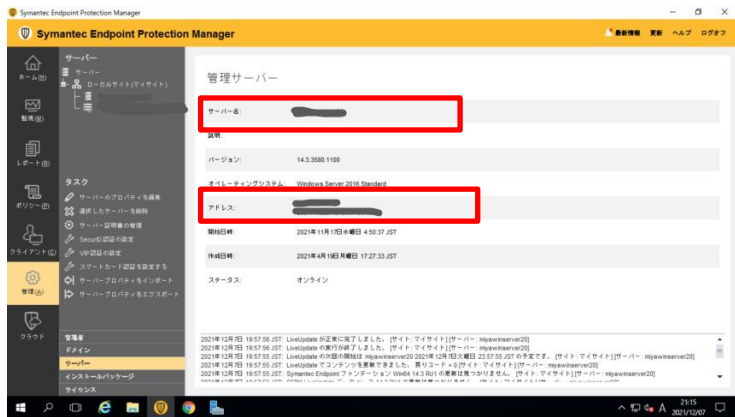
Symantec Endpoint Protection Manager

Symantec Endpoint Protection Manager

最新情報 更新 ヘルプ ログオフ

ホーム(H)
監視(M)
レポート(R)
ポリシー(P)
クライアント(C)
管理(A)
クラウド

サーバー
サーバー
ローカルサイト(マイサイト)

タスク
サーバーのプロパティを編集
選択したサーバーを削除
サーバー証明書の管理
SecurID 認証の設定
VIP 認証の設定
スマートカード認証を設定する
サーバープロパティをインポート
サーバープロパティをエクスポート

管理者
ドメイン
サーバー
インストールパッケージ
ライセンス

管理サーバー

サーバー名:
説明:
バージョン: 14.3.3580.1100
オペレーティングシステム: Windows Server 2016 Standard
アドレス:
開始日時: 2021年11月17日水曜日 4:50:37 JST
作成日時: 2021年4月19日月曜日 17:27:33 JST
ステータス: オンライン

2021年12月7日 19:57:56 JST: LiveUpdate が正常に完了しました。[サイト: マイサイト] [サーバー: miyawinserver20]
2021年12月7日 19:57:56 JST: LiveUpdate の実行が終了しました。[サイト: マイサイト] [サーバー: miyawinserver20]
2021年12月7日 19:57:55 JST: LiveUpdate の次回の開始は miyawinserver20 2021年12月7日火曜日 23:57:55 JST の予定です。[サイト: マイサイト] [サーバー: miyawinserver20]
2021年12月7日 19:57:55 JST: LiveUpdate でコンテンツを更新できました。戻りコード = 0 [サイト: マイサイト] [サーバー: miyawinserver20]
2021年12月7日 19:57:55 JST: Symantec Endpoint ファンデーション Win64 14.3 RU1 の更新は見つかりません。[サイト: マイサイト] [サーバー: miyawinserver20]

21:15
2021/12/07